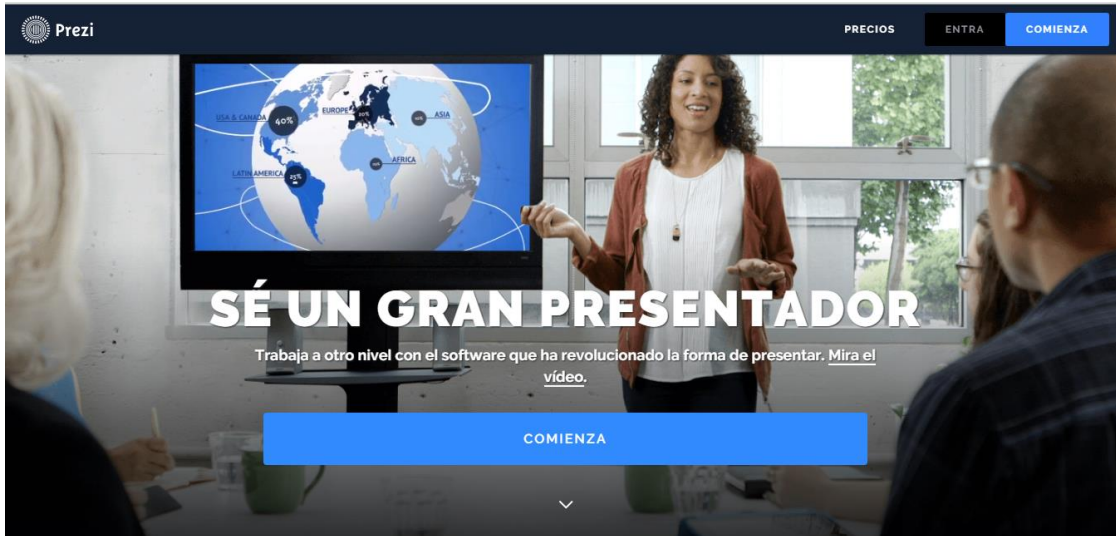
Prezi

PRECIOS ENTRA COMIENZA

USA & CANADA 40%
EUROPE 20%
ASIA 10%
AFRICA
LATIN AMERICA 25%

SÉ UN GRAN PRESENTADOR

Trabaja a otro nivel con el software que ha revolucionado la forma de presentar. Mira el vídeo.

COMIENZA